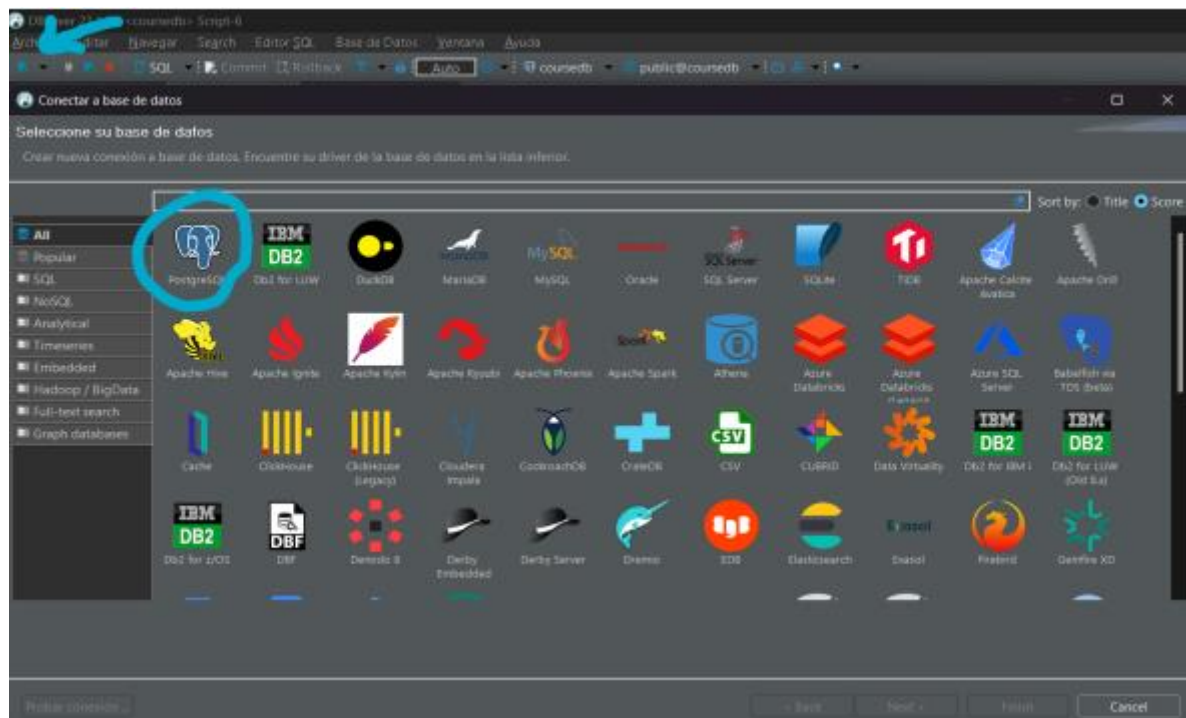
DBeaver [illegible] <coursedb> Script-6
Archivo Editar Navegar Search Editor SQL Base de Datos Ventana Ayuda
SQL Commit Rollback Auto coursedb public@coursedb

Conectar a base de datos

Seleccione su base de datos
Crear nueva conexión a base de datos. Encuentre su driver de la base de datos en la lista inferior.

Sort by: Title Score

All
Popular
SQL
NoSQL
Analytical
Timeseries
Embedded
Hadoop / BigData
Full-text search
Graph databases

PostgreSQL
IBM DB2
Db2 for LUW
DuckDB
MariaDB
MySQL
Oracle
SQL Server
SQLite
TiDB
Apache Calcite Avatica
Apache Drill
Apache Hive
Apache Ignite
Apache Kylin
Apache Kyuubi
Apache Phoenix
Spark
Apache Spark
Athena
Azure Databricks
Azure Databricks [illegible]
Azure SQL Server
Babelfish via TDS (beta)
Cache
ClickHouse
ClickHouse (Legacy)
Cloudera Impala
CockroachDB
CrateDB
CSV
CSV
CUBRID
Data Virtuality
IBM DB2
Db2 for IBM i
IBM DB2
Db2 for LUW (Old 8.x)
IBM DB2
Db2 for z/OS
DBF
DBF
Denodo 8
Derby Embedded
Derby Server
Dremio
EDB
Elasticsearch
Exasol
Exasol
Firebird
Gemfire XD

Probar conexión ...
< Back
Next >
Finish
Cancel